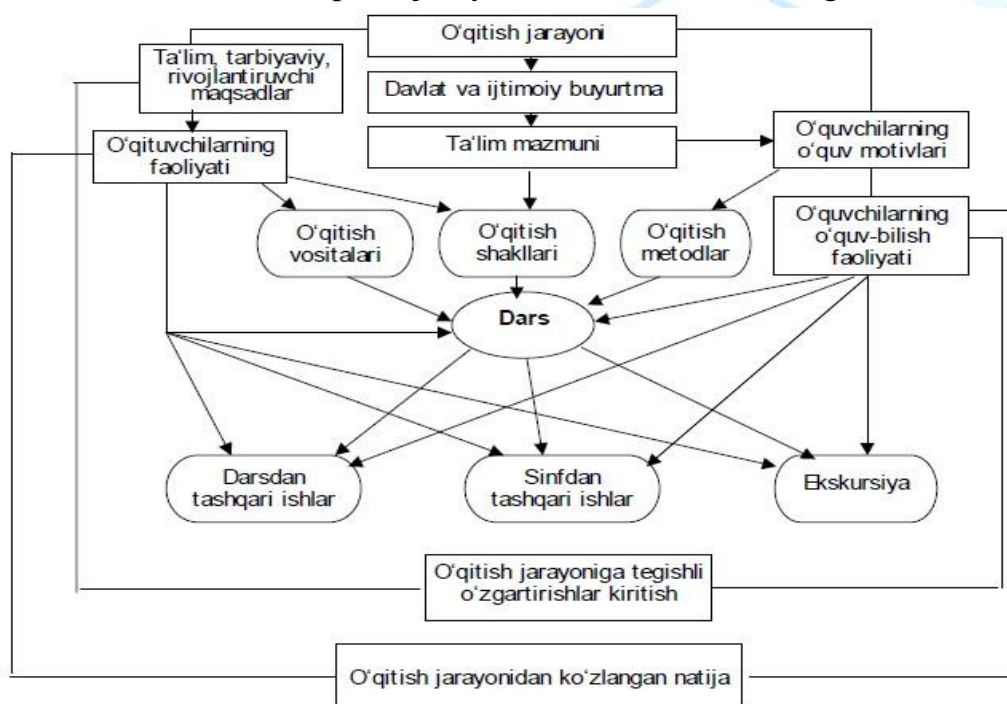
O'qitish jarayoni

Ta'lim, tarbiyaviy, rivojlantiruvchi maqsadlar

Davlat va ijtimoiy buyurtma

Ta'lim mazmuni

O'qituvchilarning faoliyati

O'quvchilarning o'quv motivlari

O'qitish vositalari

O'qitish shakllari

O'qitish metodlar

O'quvchilarning o'quv-bilish faoliyati

Dars

Darsdan tashqari ishlar

Sinfdan tashqari ishlar

Ekskursiya

O'qitish jarayoniga tegishli o'zgartirishlar kiritish

O'qitish jarayonidan ko'zlangan natija